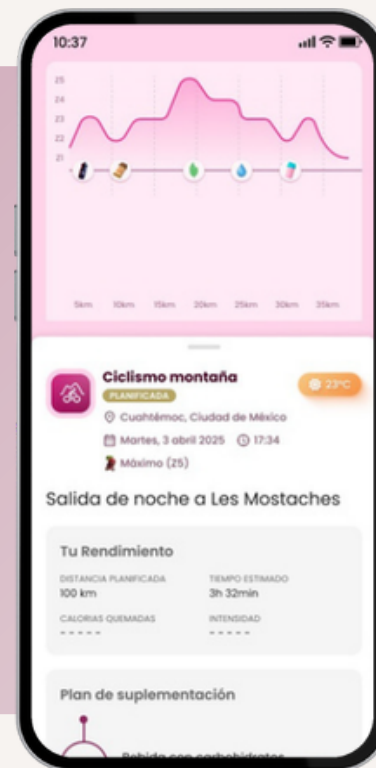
10:37

25
24
23
22
21

5km 10km 15km 20km 25km 30km 35km

Ciclismo montaña
PLANIFICADA
23ºC
Cuahtémoc, Ciudad de México
Martes, 3 abril 2025 17:34
Máximo (25)

Salida de noche a Les Mostaches

Tu Rendimiento
DISTANCIA PLANIFICADA
100 km
TIEMPO ESTIMADO
3h 32min
CALORIAS QUEMADAS
- - - - -
INTENSIDAD
- - - - -

Plan de suplementación
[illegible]